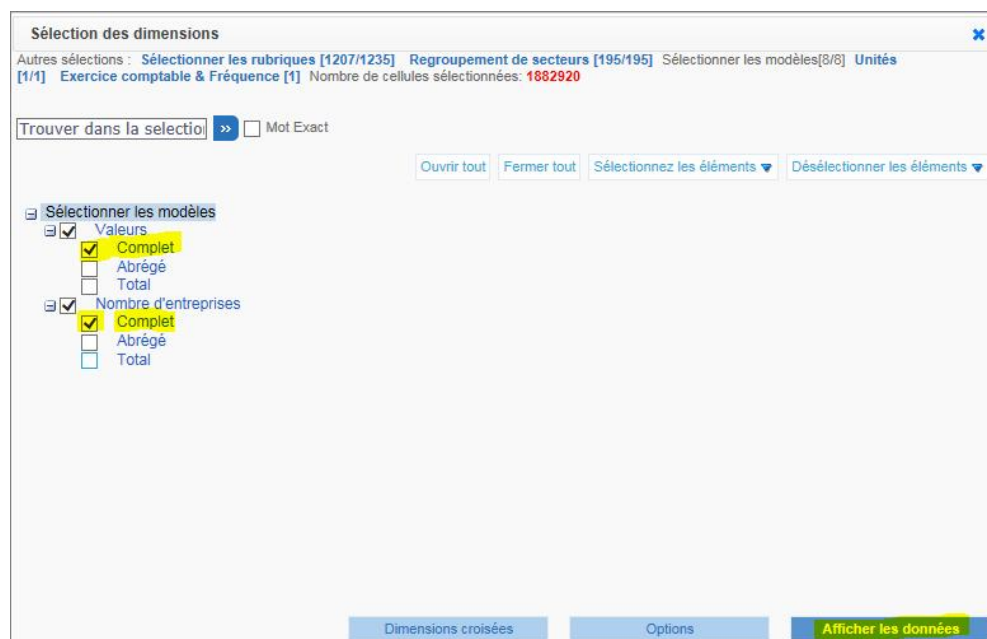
Sélection des dimensions

Autres sélections : Sélectionner les rubriques [1207/1235] Regroupement de secteurs [195/195] Sélectionner les modèles[8/8] Unités [1/1] Exercice comptable & Fréquence [1] Nombre de cellules sélectionnées: 1882920

Trouver dans la selectio »
Mot Exact

Ouvrir tout
Fermer tout
Sélectionnez les éléments
Désélectionner les éléments

Sélectionner les modèles
Valeurs
Complet
Abrégé
Total
Nombre d'entreprises
Complet
Abrégé
Total

Dimensions croisées
Options
Afficher les données